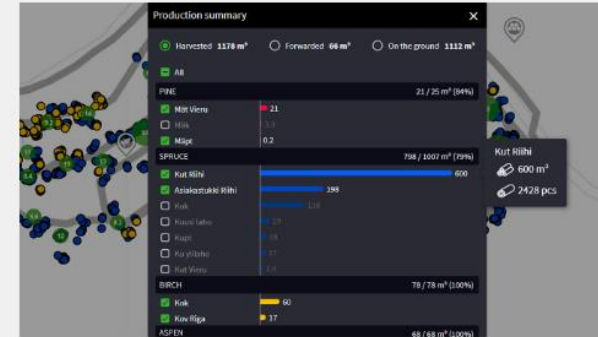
Production summary

Harvested 1178 m³
Forwarded 66 m³
On the ground 1112 m³

All

PINE
21 / 25 m³ (84%)
Mät Vieru 21
Hlk 3.3
Mäpt 0.2

SPRUCE
798 / 1007 m³ (79%)
Kut Riihi 600
Asiakastukki Riihi 198
Kok 134
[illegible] 25
Kupi 18
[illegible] 17
Kut Vieru 13

BIRCH
78 / 78 m³ (100%)
Kok 60
Kov Riga 17

ASPEN
68 / 68 m³ (100%)

Kut Riihi
600 m³
2428 pcs